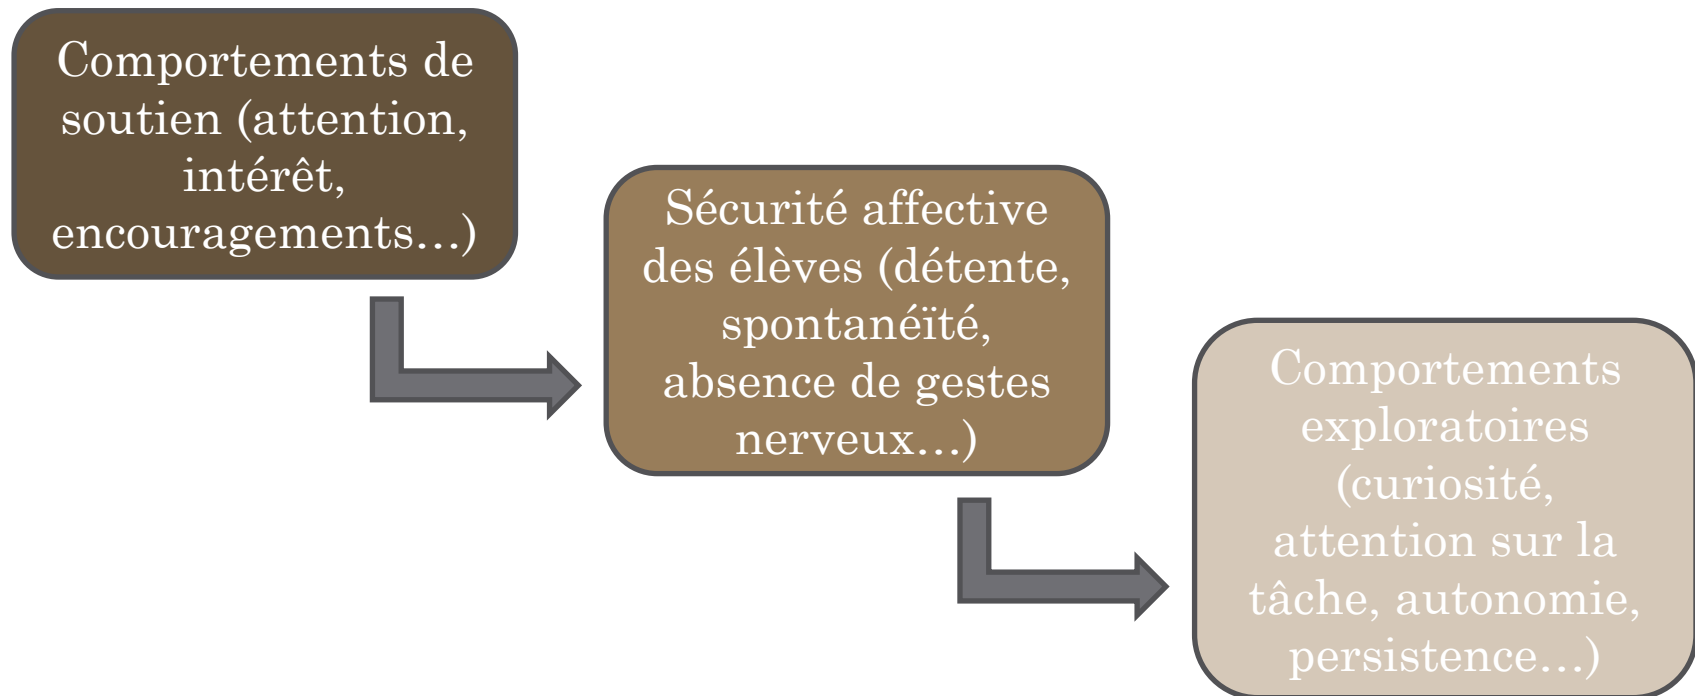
Comportements de soutien (attention, intérêt, encouragements…)

Sécurité affective des élèves (détente, spontanéïté, absence de gestes nerveux…)

Comportements exploratoires (curiosité, attention sur la tâche, autonomie, persistence…)